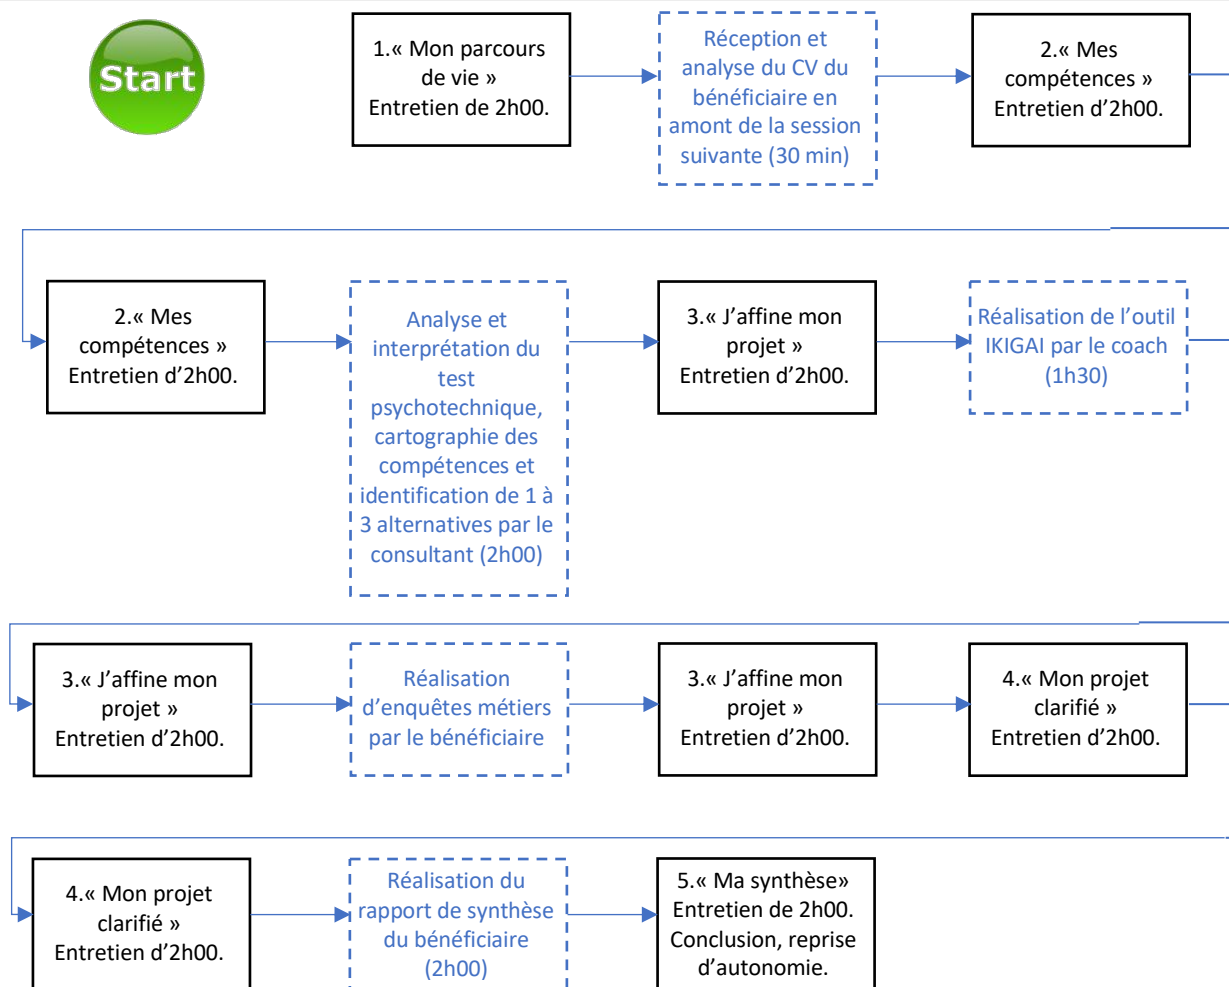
Start

1.« Mon parcours de vie » Entretien de 2h00.

Réception et analyse du CV du bénéficiaire en amont de la session suivante (30 min)

2.« Mes compétences » Entretien d'2h00.

2.« Mes compétences » Entretien d'2h00.

Analyse et interprétation du test psychotechnique, cartographie des compétences et identification de 1 à 3 alternatives par le consultant (2h00)

3.« J'affine mon projet » Entretien d'2h00.

Réalisation de l'outil IKIGAI par le coach (1h30)

3.« J'affine mon projet » Entretien d'2h00.

Réalisation d'enquêtes métiers par le bénéficiaire

3.« J'affine mon projet » Entretien d'2h00.

4.« Mon projet clarifié » Entretien d'2h00.

4.« Mon projet clarifié » Entretien d'2h00.

Réalisation du rapport de synthèse du bénéficiaire (2h00)

5.« Ma synthèse» Entretien de 2h00. Conclusion, reprise d'autonomie.